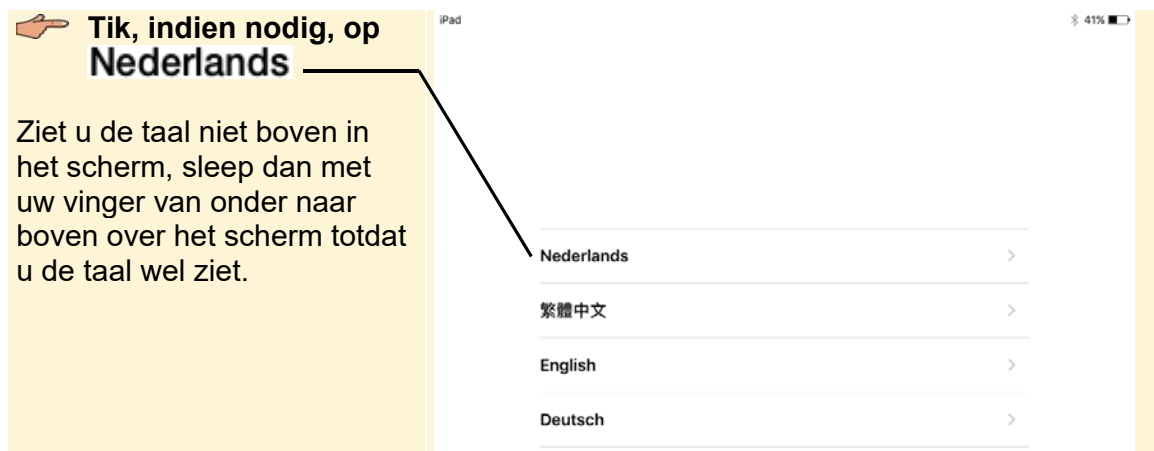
Tik, indien nodig, op Nederlands

Ziet u de taal niet boven in het scherm, sleep dan met uw vinger van onder naar boven over het scherm totdat u de taal wel ziet.

iPad

41%

Nederlands >

繁體中文 >

English >

Deutsch >